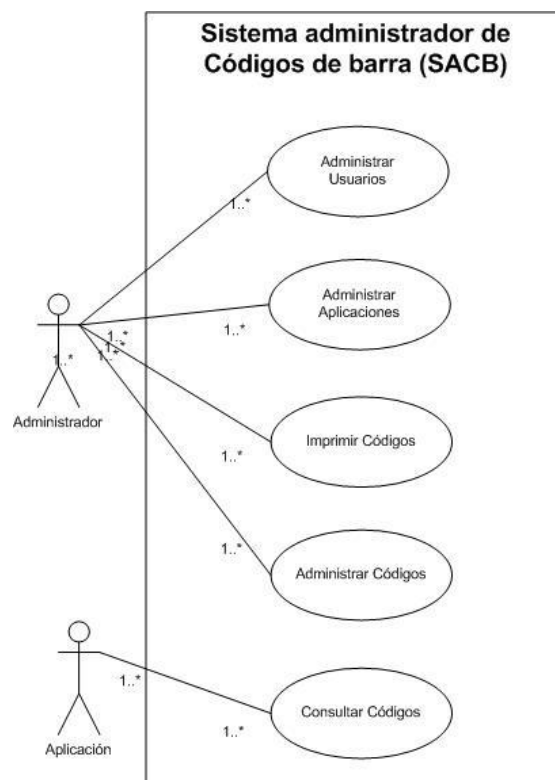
Sistema administrador de Códigos de barra (SACB)

Administrar Usuarios

1..*

Administrar Aplicaciones

1..*

1..*
1..*
1..*
1..*

Administrador

Imprimir Códigos

1..*

1..*

Administrar Códigos

1..*

Consultar Códigos

1..*

Aplicación